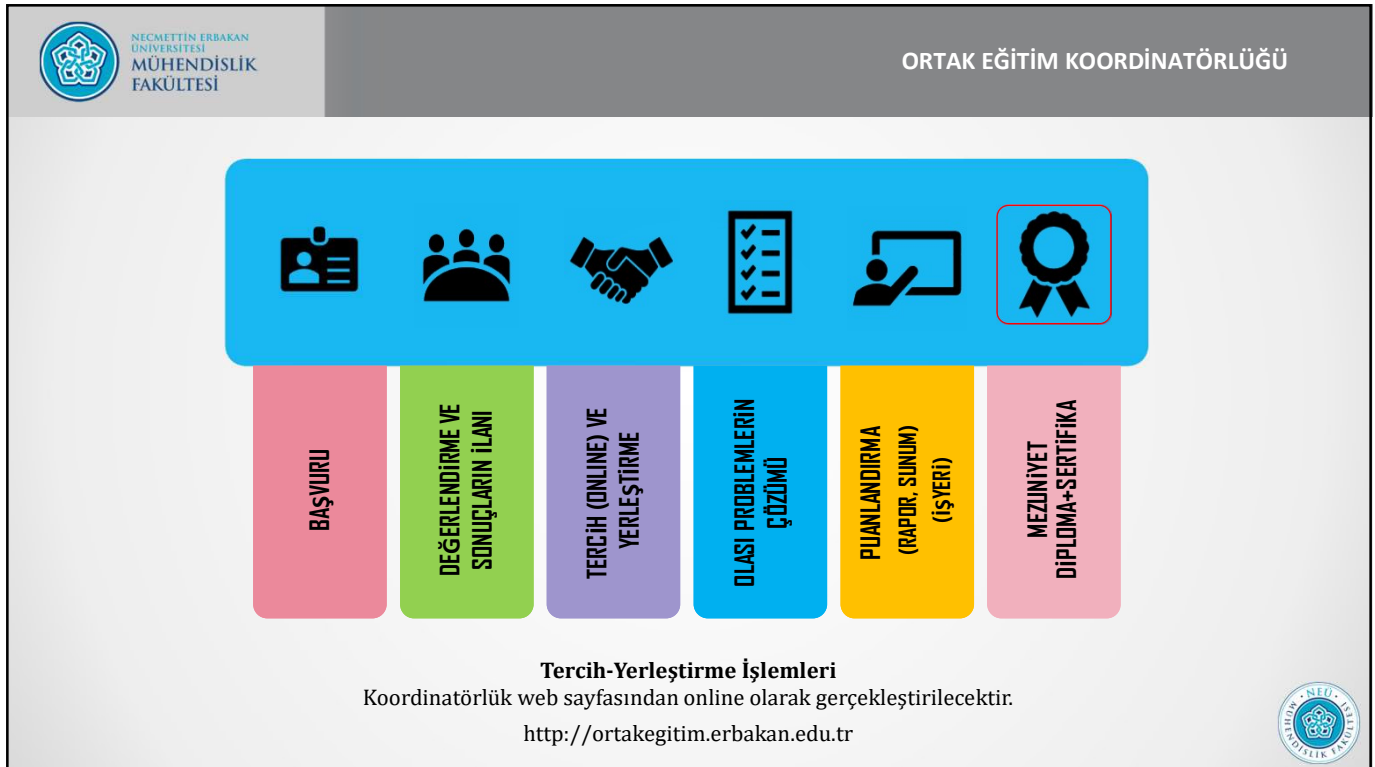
NECMETTİN ERBAKAN ÜNİVERSİTESİ
MÜHENDİSLİK FAKÜLTESİ

ORTAK EĞİTİM KOORDİNATÖRLÜĞÜ

BAŞVURU

DEĞERLENDİRME VE SONUÇLARIN İLANI

TERCİH (ONLINE) VE YERLEŞTİRME

OLASI PROBLEMLERİN ÇÖZÜMÜ

PUANLANDIRMA (RAPOR, SUNUM) (İŞYERİ)

MEZUNİYET DİPLOMA+SERTİFİKA

Tercih-Yerleştirme İşlemleri
Koordinatörlük web sayfasından online olarak gerçekleştirilecektir.
http://ortakegitim.erbakan.edu.tr

NEÜ MÜHENDİSLİK FAKÜLTESİ